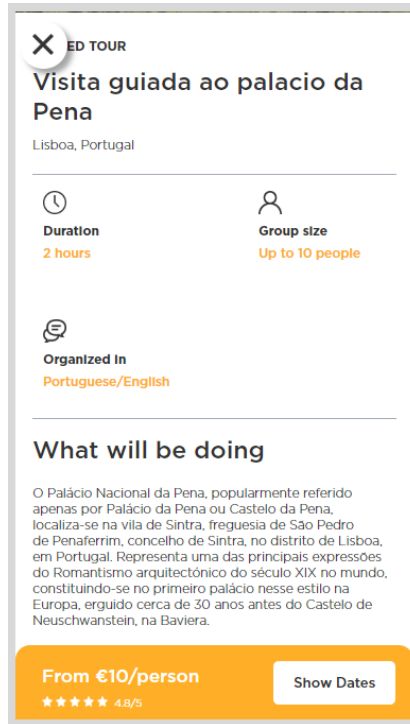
ED TOUR

Visita guiada ao palacio da Pena

Lisboa, Portugal

Duration
2 hours

Group size
Up to 10 people

Organized in
Portuguese/English

What will be doing

O Palácio Nacional da Pena, popularmente referido apenas por Palácio da Pena ou Castelo da Pena, localiza-se na vila de Sintra, freguesia de São Pedro de Penaferrim, concelho de Sintra, no distrito de Lisboa, em Portugal. Representa uma das principais expressões do Romantismo arquitectónico do século XIX no mundo, constituindo-se no primeiro palácio nesse estilo na Europa, erguido cerca de 30 anos antes do Castelo de Neuschwanstein, na Baviera.

From €10/person
4.8/5

Show Dates